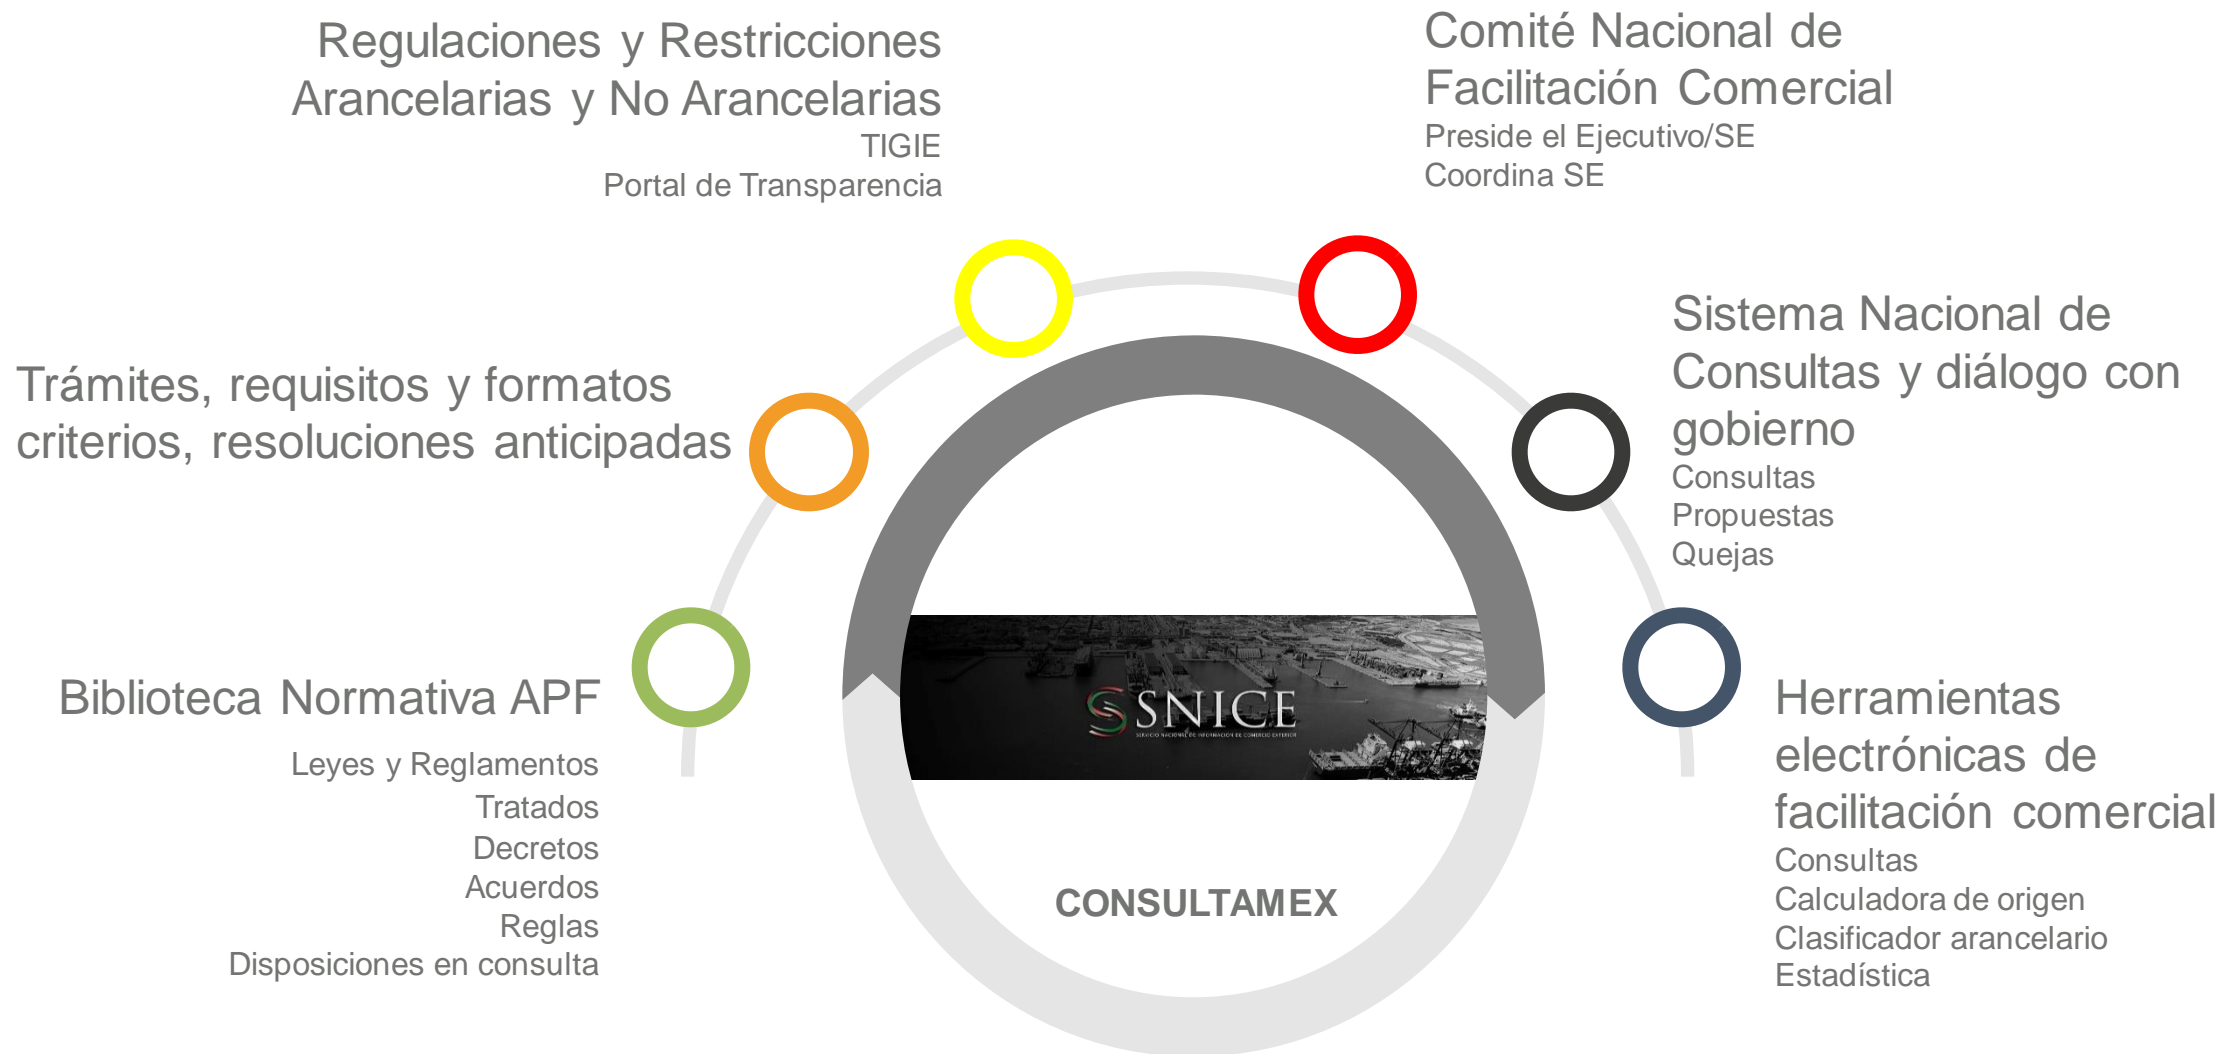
Regulaciones y Restricciones Arancelarias y No Arancelarias
TIGIE
Portal de Transparencia

Comité Nacional de Facilitación Comercial
Preside el Ejecutivo/SE
Coordina SE

Trámites, requisitos y formatos criterios, resoluciones anticipadas

Sistema Nacional de Consultas y diálogo con gobierno
Consultas
Propuestas
Quejas

Biblioteca Normativa APF
Leyes y Reglamentos
Tratados
Decretos
Acuerdos
Reglas
Disposiciones en consulta

SNICE
SERVICIO NACIONAL DE INFORMACIÓN DE COMERCIO EXTERIOR

CONSULTAMEX

Herramientas electrónicas de facilitación comercial
Consultas
Calculadora de origen
Clasificador arancelario
Estadística